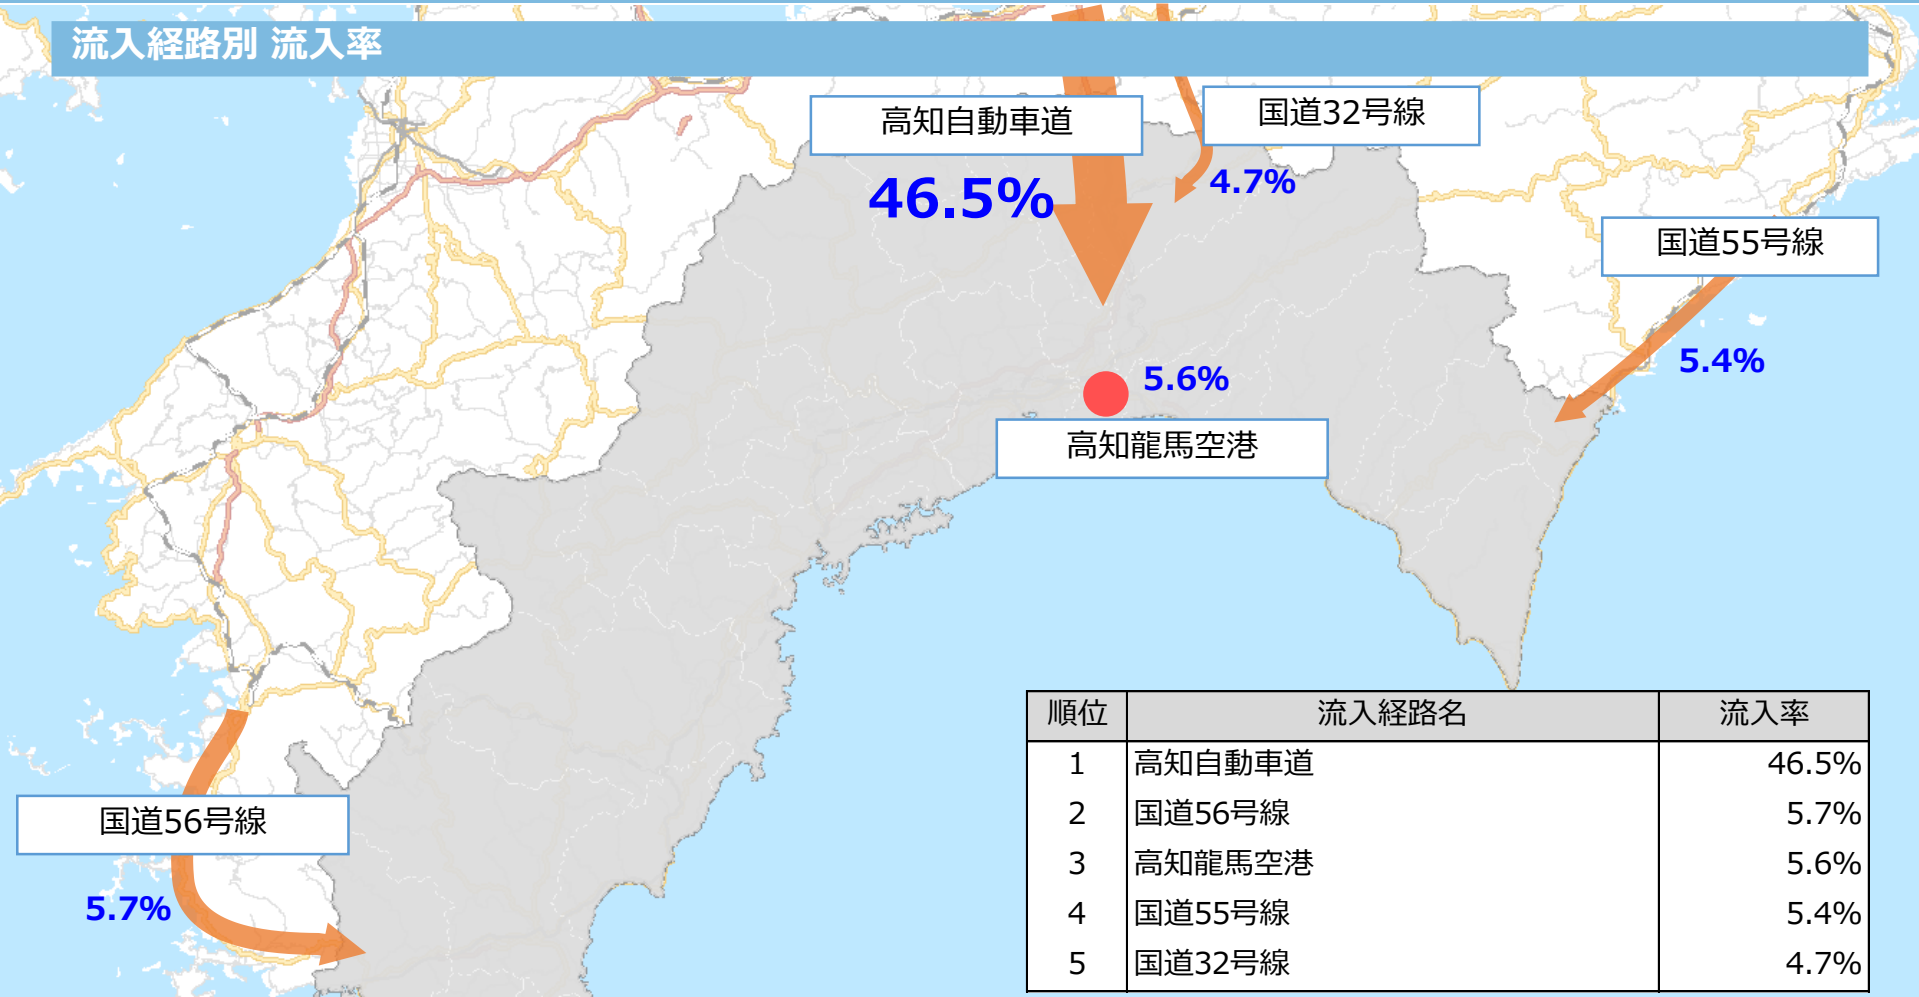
流入経路別 流入率

高知自動車道
46.5%

国道32号線
4.7%

国道55号線
5.4%

5.6%
高知龍馬空港

国道56号線
5.7%

| 順位 | 流入経路名 | 流入率 |
|---|---|---|
| 1 | 高知自動車道 | 46.5% |
| 2 | 国道56号線 | 5.7% |
| 3 | 高知龍馬空港 | 5.6% |
| 4 | 国道55号線 | 5.4% |
| 5 | 国道32号線 | 4.7% |